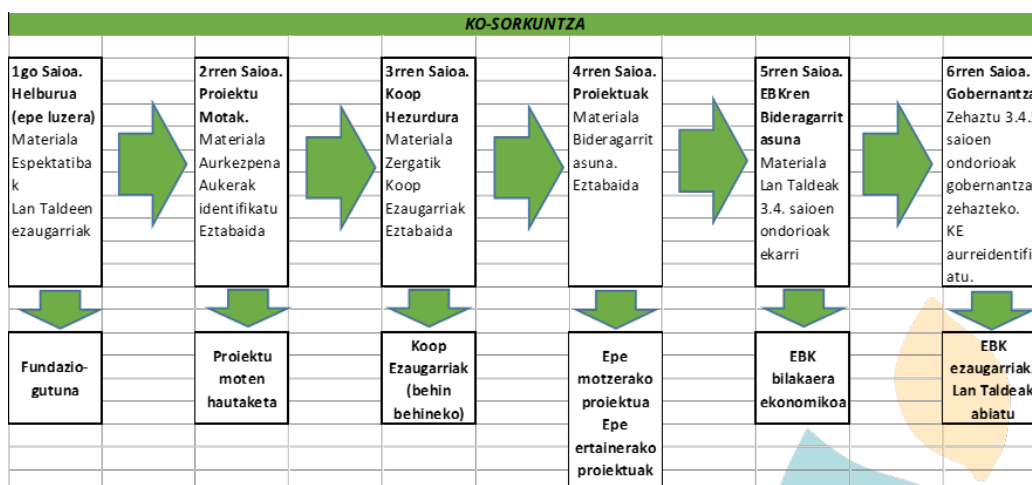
KO-SORKUNTZA

**1go Saioa. Helburua (epe luzera)**
Materiala
Espektatibak
Lan Taldeen ezaugarriak

Fundaziogutuna

**2rren Saioa. Proiektu Motak.**
Materiala
Aurkezpena
Aukerak identifikatu
Eztabaida

Proiektu moten hautaketa

**3rren Saioa. Koop Hezurdura**
Materiala
Zergatik Koop
Ezaugarriak
Eztabaida

Koop Ezaugarriak (behin behineko)

**4rren Saioa. Proiektuak**
Materiala
Bideragarritasuna.
Eztabaida

Epe motzerako proiektua
Epe ertainerako proiektuak

**5rren Saioa. EBKren Bideragarritasuna**
Materiala
Lan Taldeak
3.4. saioen ondorioak ekarri

EBK bilakaera ekonomikoa

**6rren Saioa. Gobernantza**
Zehaztu 3.4. saioen ondorioak gobernantza zehazteko.
KE aurreidentifiatu.

EBK ezaugarriak
Lan Taldeak abiatu